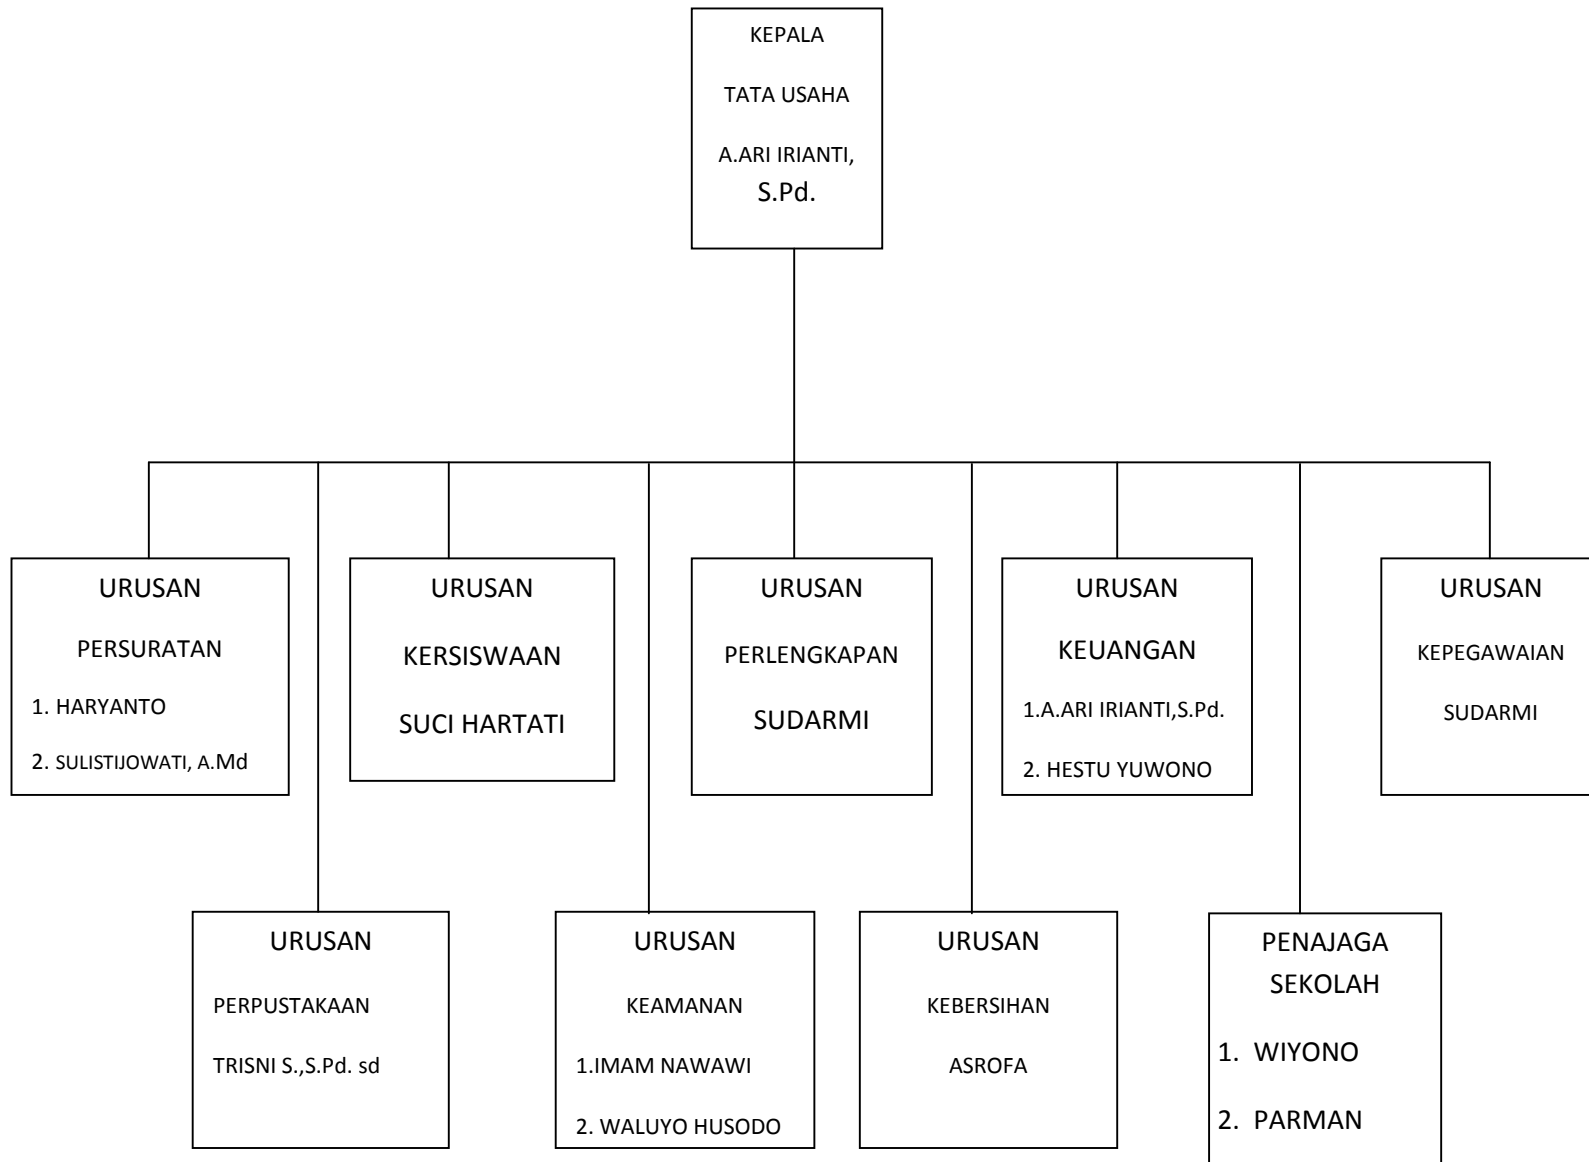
KEPALA

TATA USAHA

A.ARI IRIANTI, S.Pd.

URUSAN

PERSURATAN

1. HARYANTO

2. SULISTIJOWATI, A.Md

URUSAN

KERSISWAAN

SUCI HARTATI

URUSAN

PERLENGKAPAN

SUDARMI

URUSAN

KEUANGAN

1.A.ARI IRIANTI,S.Pd.

2. HESTU YUWONO

URUSAN

KEPEGAWAIAN

SUDARMI

URUSAN

PERPUSTAKAAN

TRISNI S.,S.Pd. sd

URUSAN

KEAMANAN

1.IMAM NAWAWI

2. WALUYO HUSODO

URUSAN

KEBERSIHAN

ASROFA

PENAJAGA SEKOLAH

1. WIYONO

2. PARMAN